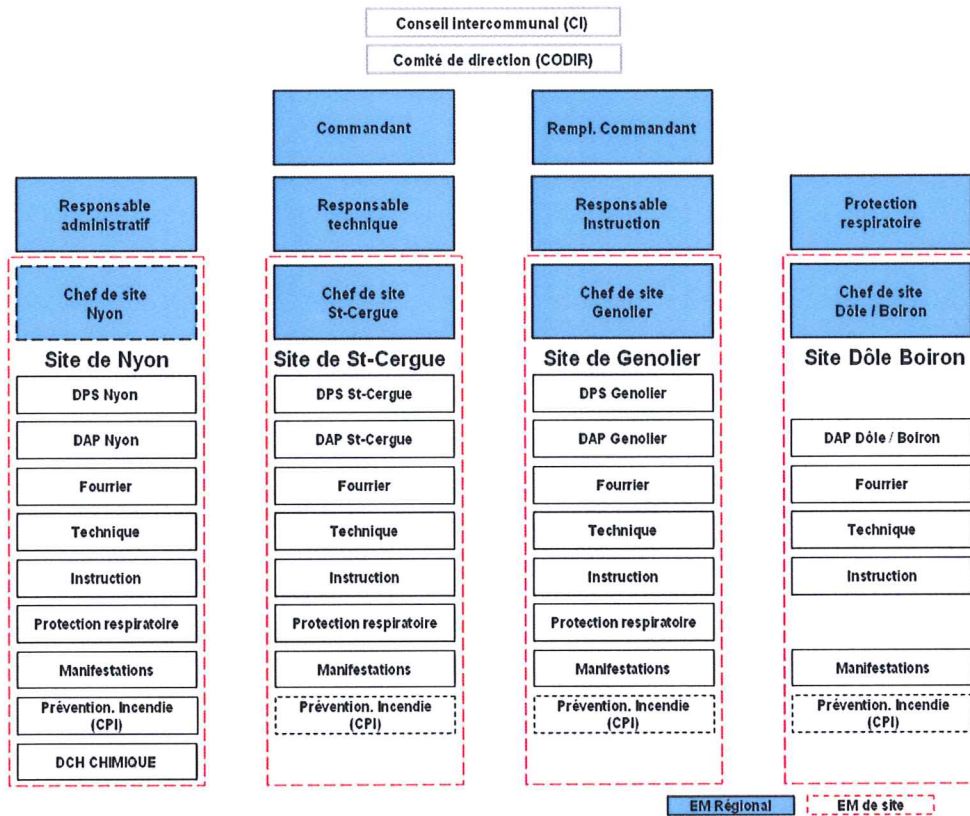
Conseil intercommunal (CI)

Comité de direction (CODIR)

Commandant

Rempl. Commandant

Responsable administratif

Responsable technique

Responsable Instruction

Protection respiratoire

Chef de site Nyon

Site de Nyon

DPS Nyon

DAP Nyon

Fourrier

Technique

Instruction

Protection respiratoire

Manifestations

Prévention. Incendie (CPI)

DCH CHIMIQUE

Chef de site St-Cergue

Site de St-Cergue

DPS St-Cergue

DAP St-Cergue

Fourrier

Technique

Instruction

Protection respiratoire

Manifestations

Prévention. Incendie (CPI)

Chef de site Genolier

Site de Genolier

DPS Genolier

DAP Genolier

Fourrier

Technique

Instruction

Protection respiratoire

Manifestations

Prévention. Incendie (CPI)

Chef de site Dôle / Boiron

Site Dôle Boiron

DAP Dôle / Boiron

Fourrier

Technique

Instruction

Manifestations

Prévention. Incendie (CPI)

EM Régional

EM de site